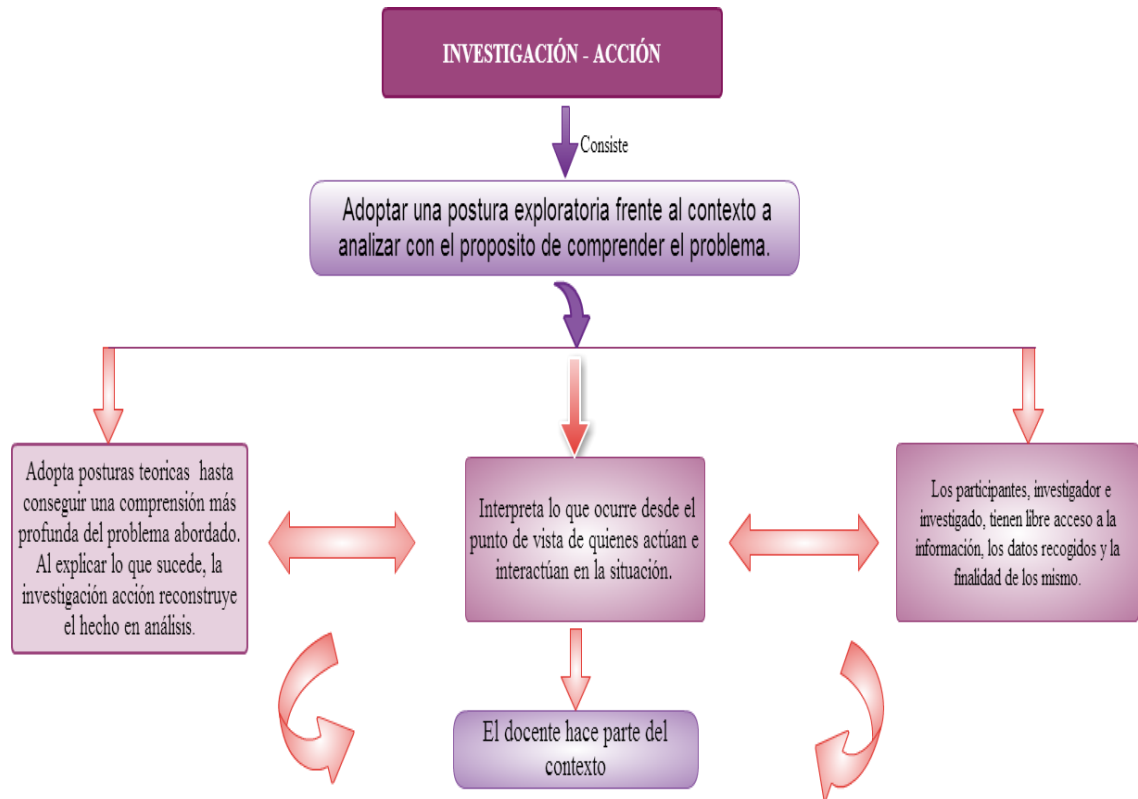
INVESTIGACIÓN - ACCIÓN

Consiste

Adoptar una postura exploratoria frente al contexto a analizar con el proposito de comprender el problema.

Adopta posturas teoricas hasta conseguir una comprensión más profunda del problema abordado. Al explicar lo que sucede, la investigación acción reconstruye el hecho en análisis.

Interpreta lo que ocurre desde el punto de vista de quienes actúan e interactúan en la situación.

Los participantes, investigador e investigado, tienen libre acceso a la información, los datos recogidos y la finalidad de los mismo.

El docente hace parte del contexto